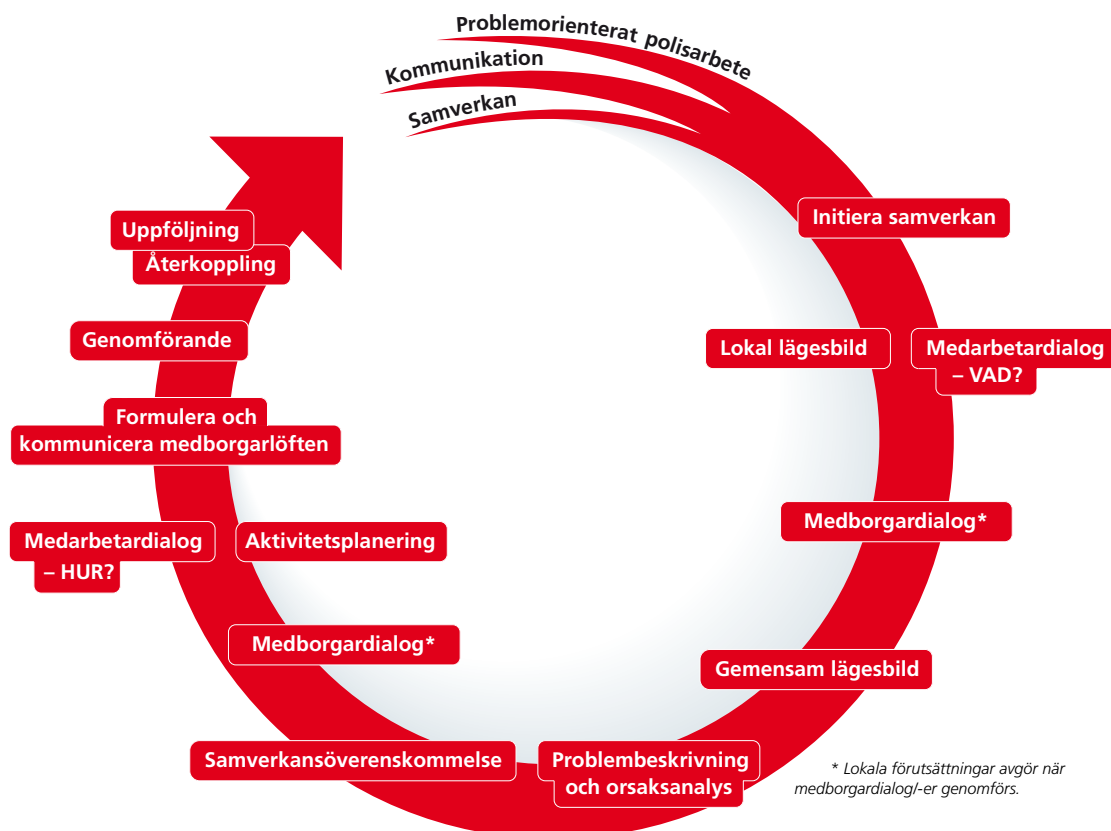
Problemorienterat polisarbete
Kommunikation
Samverkan

Initiera samverkan

Lokal lägesbild

Medarbetardialog – VAD?

Medborgardialog*

Gemensam lägesbild

Problembeskrivning och orsaksanalys

Samverkansöverenskommelse

Medborgardialog*

Medarbetardialog – HUR?

Aktivitetsplanering

Formulera och kommunicera medborgarlöften

Genomförande

Uppföljning
Återkoppling

* Lokala förutsättningar avgör när medborgardialog/-er genomförs.